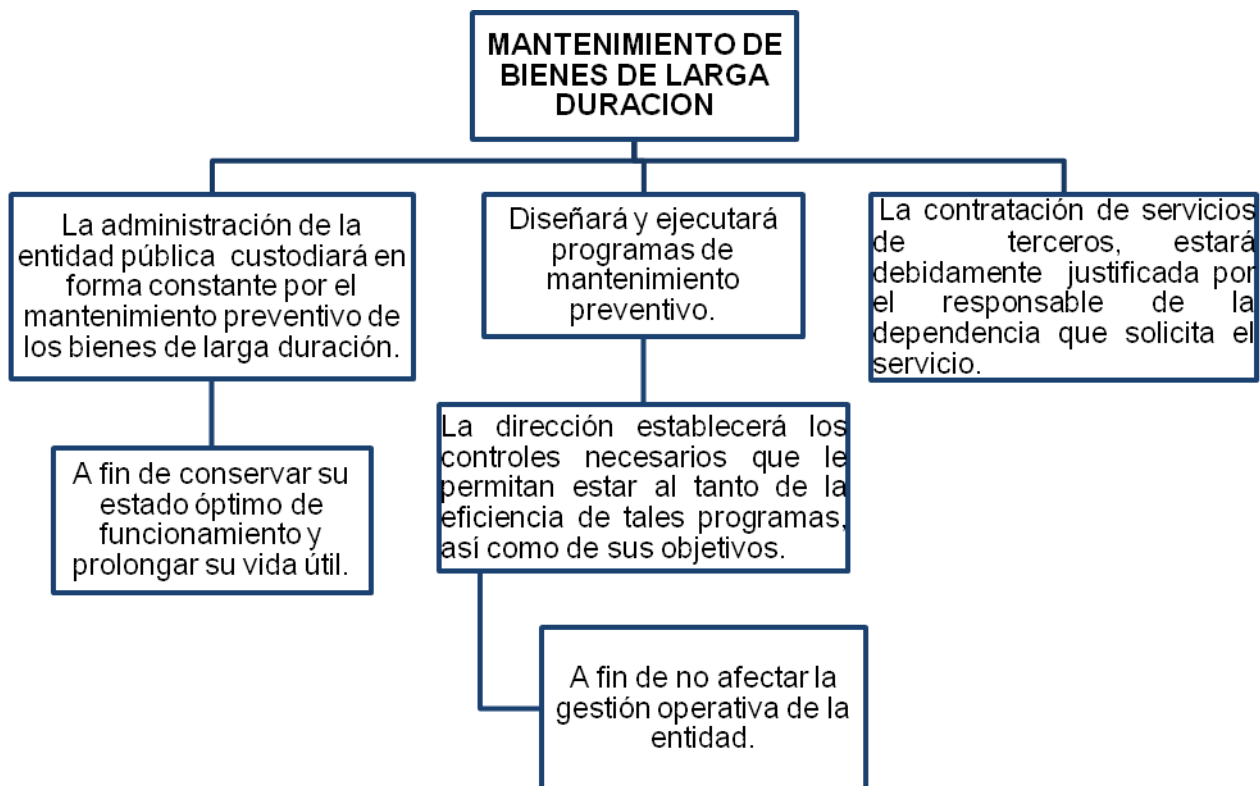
MANTENIMIENTO DE BIENES DE LARGA DURACION

La administración de la entidad pública custodiará en forma constante por el mantenimiento preventivo de los bienes de larga duración.

A fin de conservar su estado óptimo de funcionamiento y prolongar su vida útil.

Diseñará y ejecutará programas de mantenimiento preventivo.

La dirección establecerá los controles necesarios que le permitan estar al tanto de la eficiencia de tales programas, así como de sus objetivos.

A fin de no afectar la gestión operativa de la entidad.

La contratación de servicios de terceros, estará debidamente justificada por el responsable de la dependencia que solicita el servicio.